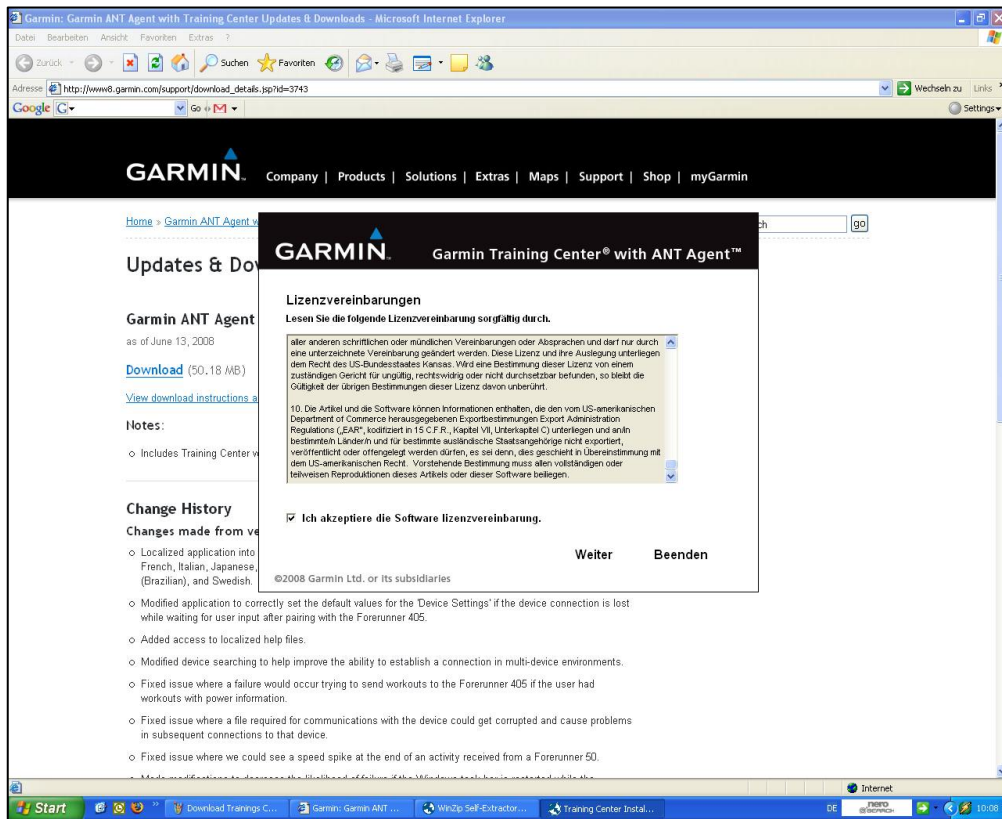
Garmin: Garmin ANT Agent with Training Center Updates & Downloads - Microsoft Internet Explorer

Datei Bearbeiten Ansicht Favoriten Extras ?

Zurück Suchen Favoriten

Adresse http://www8.garmin.com/support/download_details.jsp?id=3743

Wechseln zu Links

Google G Go Settings

GARMIN. Company | Products | Solutions | Extras | Maps | Support | Shop | myGarmin

Home » Garmin ANT Agent w

ch go

Updates & Dov

Garmin ANT Agent

as of June 13, 2008

Download (50.18 MB)

View download instructions a

Notes:

○ Includes Training Center w

Change History

Changes made from ve

○ Localized application into French, Italian, Japanese, (Brazilian), and Swedish.

○ Modified application to correctly set the default values for the 'Device Settings' if the device connection is lost while waiting for user input after pairing with the Forerunner 405.

○ Added access to localized help files.

○ Modified device searching to help improve the ability to establish a connection in multi-device environments.

○ Fixed issue where a failure would occur trying to send workouts to the Forerunner 405 if the user had workouts with power information.

○ Fixed issue where a file required for communications with the device could get corrupted and cause problems in subsequent connections to that device.

○ Fixed issue where we could see a speed spike at the end of an activity received from a Forerunner 50.

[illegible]

GARMIN. Garmin Training Center® with ANT Agent™

Lizenzvereinbarungen

Lesen Sie die folgende Lizenzvereinbarung sorgfältig durch.

aller anderen schriftlichen oder mündlichen Vereinbarungen oder Absprachen und darf nur durch eine unterzeichnete Vereinbarung geändert werden. Diese Lizenz und ihre Auslegung unterliegen dem Recht des US-Bundesstaates Kansas. Wird eine Bestimmung dieser Lizenz von einem zuständigen Gericht für ungültig, rechtswidrig oder nicht durchsetzbar befunden, so bleibt die Gültigkeit der übrigen Bestimmungen dieser Lizenz davon unberührt.

10. Die Artikel und die Software können Informationen enthalten, die den vom US-amerikanischen Department of Commerce herausgegebenen Exportbestimmungen Export Administration Regulations („EAR", kodifiziert in 15 C.F.R., Kapitel VII, Unterkapitel C) unterliegen und an/in bestimmte/n Länder/n und für bestimmte ausländische Staatsangehörige nicht exportiert, veröffentlicht oder offengelegt werden dürfen, es sei denn, dies geschieht in Übereinstimmung mit dem US-amerikanischen Recht. Vorstehende Bestimmung muss allen vollständigen oder teilweisen Reproduktionen dieses Artikels oder dieser Software beiliegen.

☑ Ich akzeptiere die Software lizenzvereinbarung.

Weiter Beenden

©2008 Garmin Ltd. or its subsidiaries

Internet

Start Download Trainings C... Garmin: Garmin ANT ... WinZip Self-Extractor... Training Center Instal... DE nero 10:08